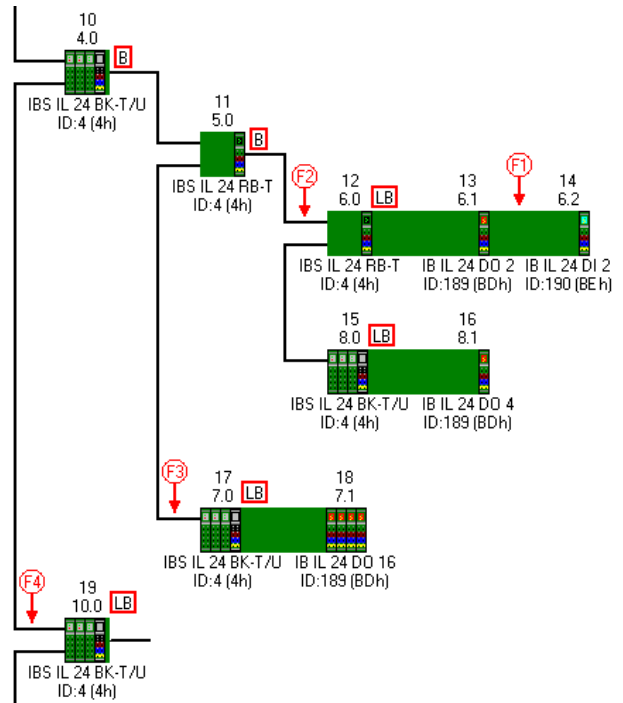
10
4.0
B
IBS IL 24 BK-T/U
ID:4 (4h)

11
5.0
B
IBS IL 24 RB-T
ID:4 (4h)

F2
12
6.0
LB
IBS IL 24 RB-T
ID:4 (4h)

13
6.1
IB IL 24 DO 2
ID:189 (BDh)

F1
14
6.2
IB IL 24 DI 2
ID:190 (BEh)

15
8.0
LB
IBS IL 24 BK-T/U
ID:4 (4h)

16
8.1
IB IL 24 DO 4
ID:189 (BDh)

F3
17
7.0
LB
IBS IL 24 BK-T/U
ID:4 (4h)

18
7.1
IB IL 24 DO 16
ID:189 (BDh)

F4
19
10.0
LB
IBS IL 24 BK-T/U
ID:4 (4h)